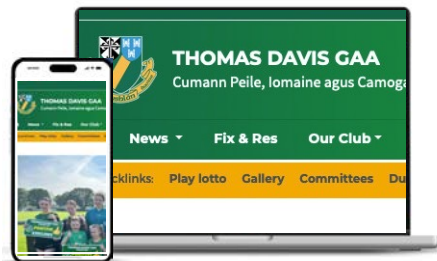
THOMAS DAVIS GAA
Cumann Peile, Iomaine agus Camog

News Fix & Res Our Club

cklinks: Play lotto Gallery Committees Du

THOMAS DAVIS GAA
Cumann Peile, Iomaine agus Camog

News Fix & Res Our Club

Quicklinks: Play lotto Gallery Committees